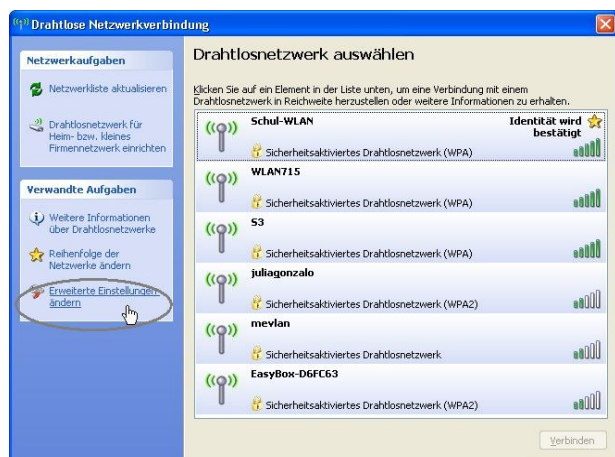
Drahtlose Netzwerkverbindung

Netzwerkaufgaben

Netzwerkliste aktualisieren

Drahtlosnetzwerk für Heim- bzw. kleines Firmennetzwerk einrichten

Verwandte Aufgaben

Weitere Informationen über Drahtlosnetzwerke

Reihenfolge der Netzwerke ändern

Erweiterte Einstellungen ändern

Drahtlosnetzwerk auswählen

Klicken Sie auf ein Element in der Liste unten, um eine Verbindung mit einem Drahtlosnetzwerk in Reichweite herzustellen oder weitere Informationen zu erhalten.

Schul-WLAN
Identität wird bestätigt
Sicherheitsaktiviertes Drahtlosnetzwerk (WPA)

WLAN715
Sicherheitsaktiviertes Drahtlosnetzwerk (WPA)

S3
Sicherheitsaktiviertes Drahtlosnetzwerk (WPA)

juliagonzalo
Sicherheitsaktiviertes Drahtlosnetzwerk (WPA2)

mevlan
Sicherheitsaktiviertes Drahtlosnetzwerk

EasyBox-D6FC63
Sicherheitsaktiviertes Drahtlosnetzwerk (WPA2)

Verbinden